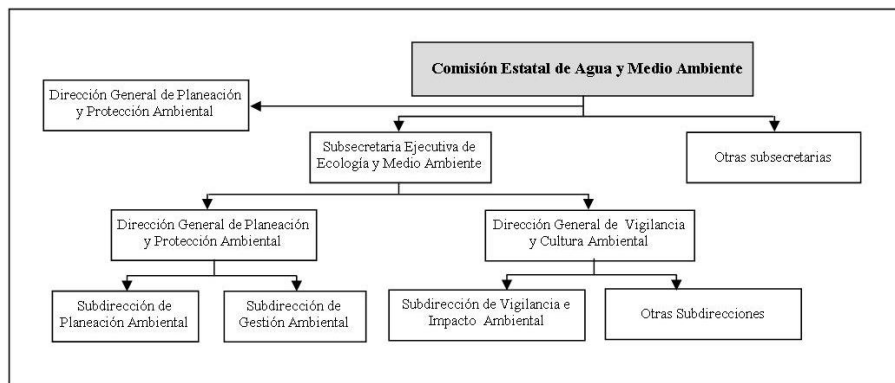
Comisión Estatal de Agua y Medio Ambiente

Dirección General de Planeación y Protección Ambiental

Subsecretaria Ejecutiva de Ecología y Medio Ambiente

Otras subsecretarias

Dirección General de Planeación y Protección Ambiental

Dirección General de Vigilancia y Cultura Ambiental

Subdirección de Planeación Ambiental

Subdirección de Gestión Ambiental

Subdirección de Vigilancia e Impacto Ambiental

Otras Subdirecciones